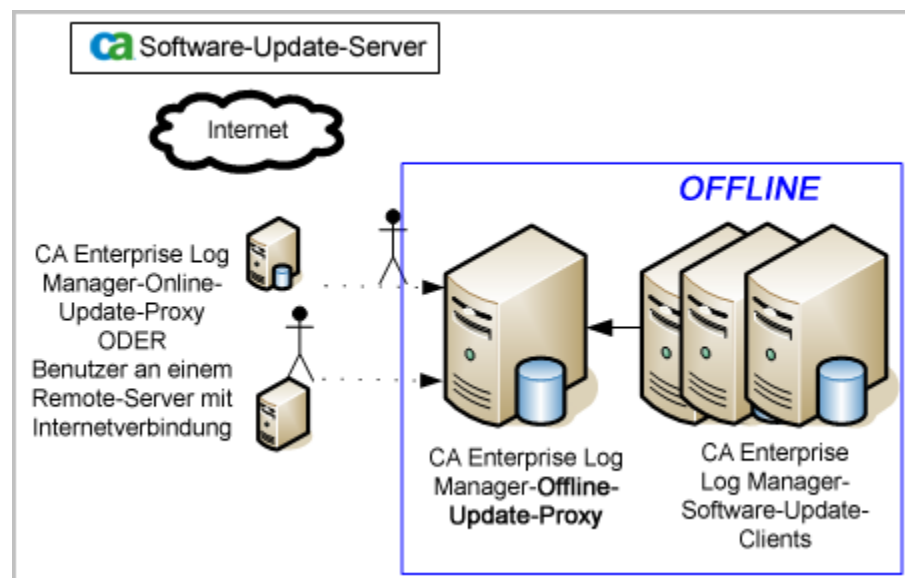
ca Software-Update-Server

Internet

OFFLINE

CA Enterprise Log Manager-Online-Update-Proxy ODER Benutzer an einem Remote-Server mit Internetverbindung

CA Enterprise Log Manager-Offline-Update-Proxy

CA Enterprise Log Manager-Software-Update-Clients